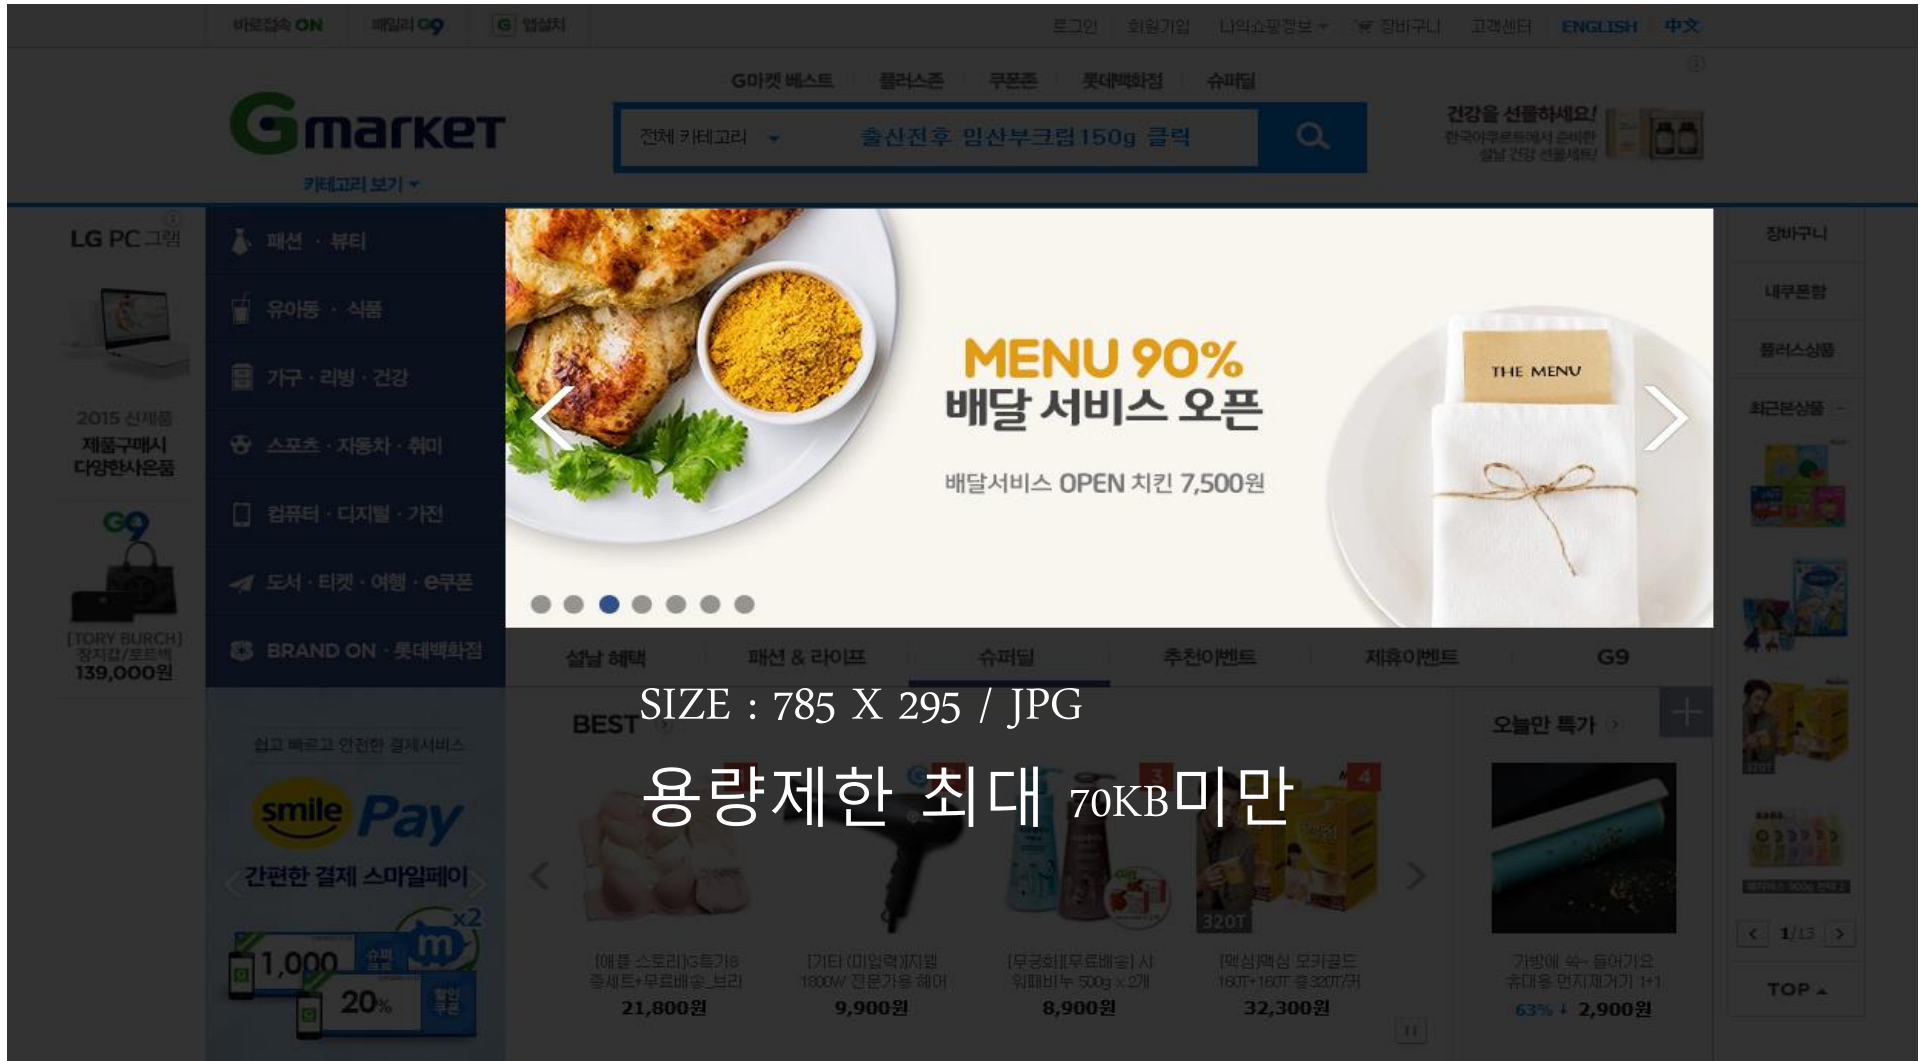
바로접속 ON 패밀리 G9 G 앱설치

로그인 회원가입 나의쇼핑정보 장바구니 고객센터 ENGLISH 中文

G마켓 베스트 플러스존 쿠폰존 롯데백화점 슈퍼딜

Gmarket

카테고리 보기

전체 카테고리 출산전후 임산부크림 150g 클릭

건강을 선물하세요!

LG PC 그램

2015 신제품 제품구매시 다양한사은품

G9

[TORY BURCH] 장지갑/토트백 139,000원

패션 · 뷰티
유아동 · 식품
가구 · 리빙 · 건강
스포츠 · 자동차 · 취미
컴퓨터 · 디지털 · 가전
도서 · 티켓 · 여행 · e쿠폰
BRAND ON · 롯데백화점

MENU 90%
배달 서비스 오픈
배달서비스 OPEN 치킨 7,500원

THE MENU

설날 혜택 패션 & 라이프 슈퍼딜 추천이벤트 제휴이벤트 G9

장바구니
내쿠폰함
플러스상품
최근본상품

SIZE : 785 X 295 / JPG

용량제한 최대 70KB미만

BEST

쉽고 빠르고 안전한 결제서비스

smile Pay

간편한 결제 스마일페이

1,000

20%

21,800원
9,900원
8,900원
32,300원

오늘만 특가

63% 2,900원

1/13

TOP